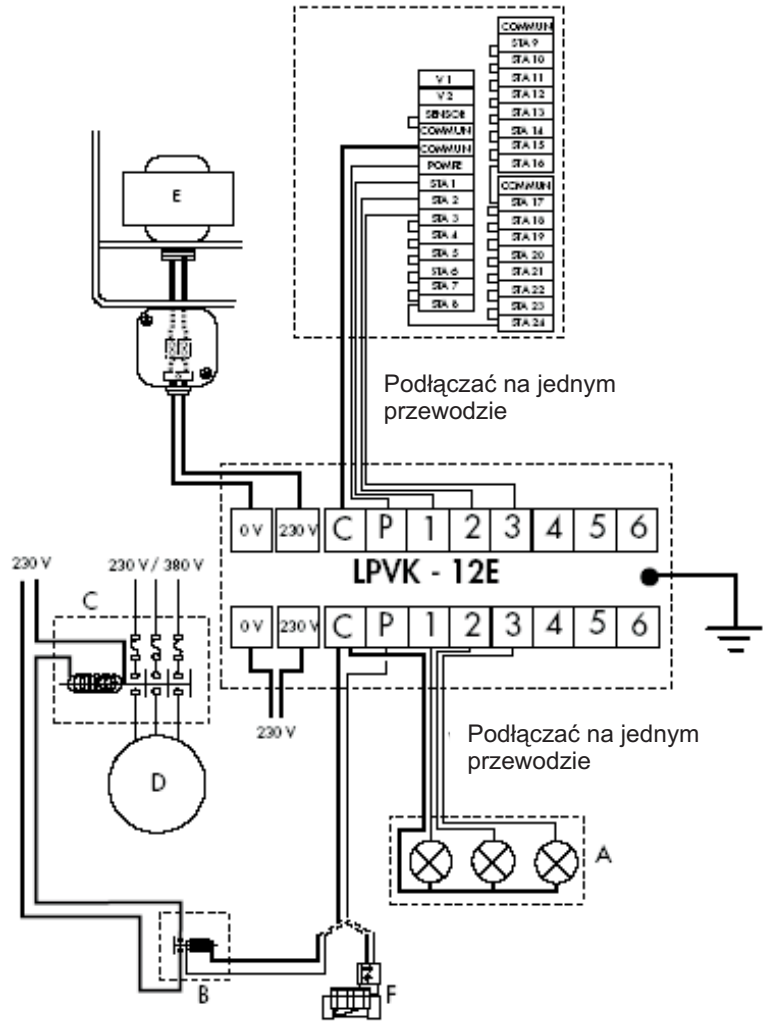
COMMUN
STA 9
STA 10
STA 11
STA 12
STA 13
STA 14
STA 15
STA 16
COMMUN
STA 17
STA 18
STA 19
STA 20
STA 21
STA 22
STA 23
STA 24

V 1
V 2
SENSOR
COMMUN
COMMUN
POWER
STA 1
STA 2
STA 3
STA 4
STA 5
STA 6
STA 7
STA 8

E

Podłączać na jednym przewodzie

| 0 V | 230 V | C | P | 1 | 2 | 3 | 4 | 5 | 6 |
|---|---|---|---|---|---|---|---|---|---|

LPVK - 12E

| 0 V | 230 V | C | P | 1 | 2 | 3 | 4 | 5 | 6 |
|---|---|---|---|---|---|---|---|---|---|

230 V

230 V / 380 V

C

230 V

D

Podłączać na jednym przewodzie

A

B

F